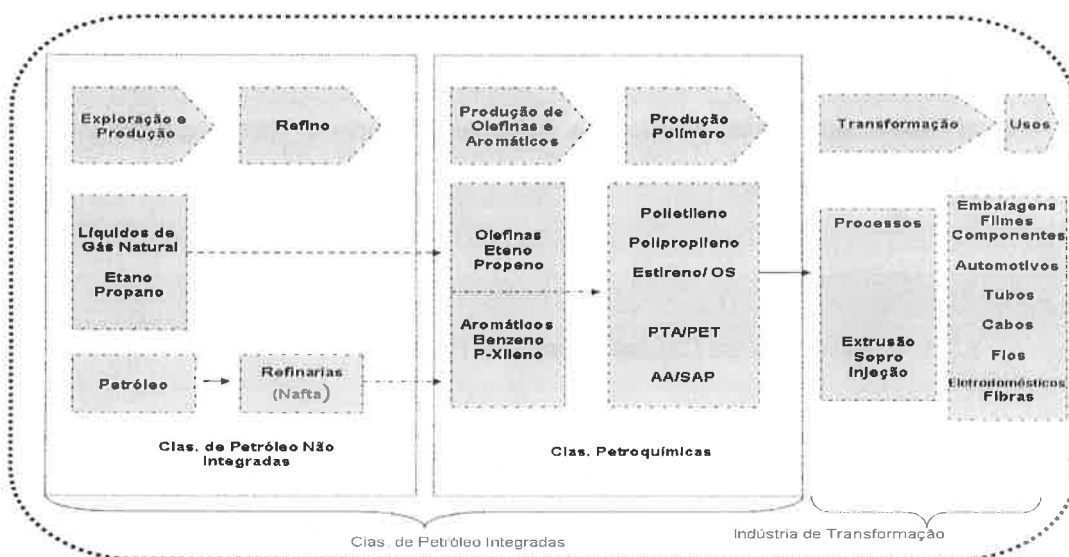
Exploração e Produção

Refino

Líquidos de Gás Natural

Etano Propano

Petróleo

Refinarias (Nafta)

Cias. de Petróleo Não Integradas

Produção de Olefinas e Aromáticos

Produção Polímero

Olefinas Eteno Propeno

Aromáticos Benzeno P-Xileno

Polietileno

Polipropileno

Estireno/ OS

PTA/PET

AA/SAP

Cias. Petroquímicas

Transformação

Usos

Processos

Extrusão Sopro Injeção

Embalagens Filmes Componentes

Automotivos

Tubos

Cabos

Fios

Eletrodomésticos Fibras

Cias. de Petróleo Integradas

Indústria de Transformação